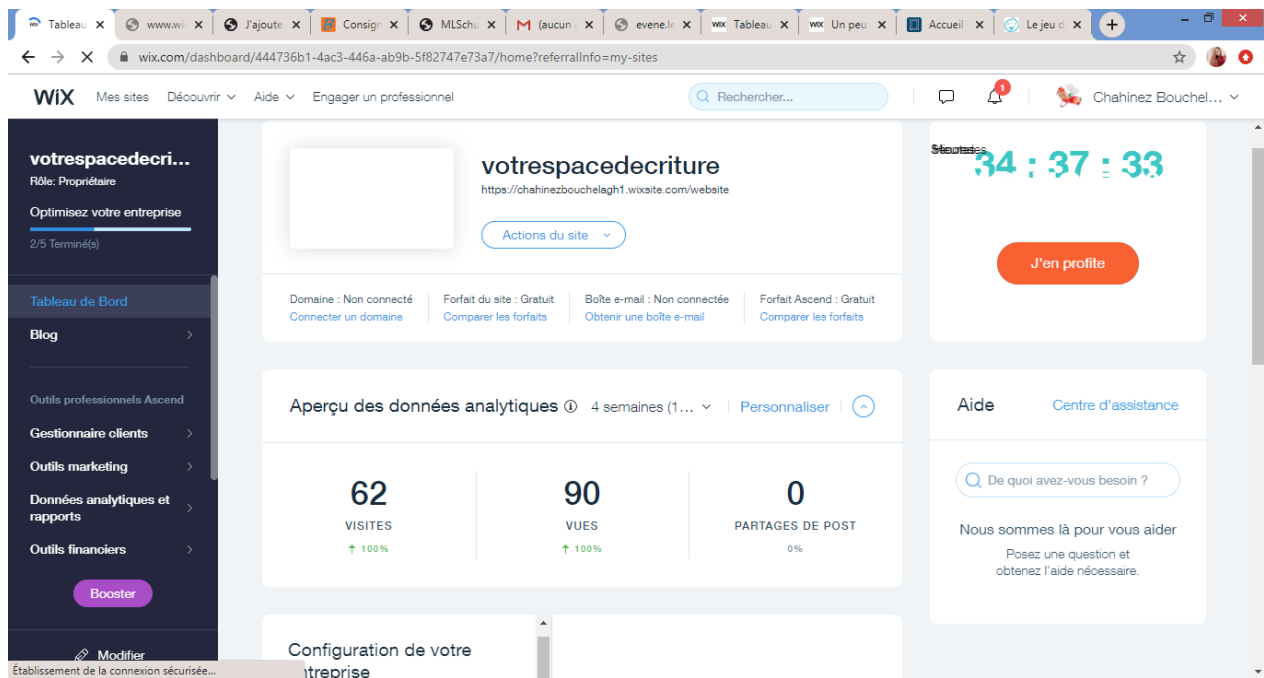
Tableau | www.wix | J'ajoute | Consign | MLSchu | (aucun | evene.f | Tableau | Un peu | Accueil | Le jeu d

wix.com/dashboard/444736b1-4ac3-446a-ab9b-5f82747e73a7/home?referralInfo=my-sites

WiX Mes sites Découvrir Aide Engager un professionnel

Rechercher...

1

Chahinez Bouchel...

votrespacedecri...
Rôle: Propriétaire

Optimisez votre entreprise

2/5 Terminé(s)

Tableau de Bord

Blog

Outils professionnels Ascend

Gestionnaire clients

Outils marketing

Données analytiques et rapports

Outils financiers

Booster

Modifier

votrespacedecriture

https://chahinezbouchelagh1.wixsite.com/website

Actions du site

Domaine : Non connecté
Connecter un domaine

Forfait du site : Gratuit
Comparer les forfaits

Boîte e-mail : Non connectée
Obtenir une boîte e-mail

Forfait Ascend : Gratuit
Comparer les forfaits

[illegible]

34 : 37 : 33

J'en profite

Aperçu des données analytiques 4 semaines (1... Personnaliser

62
VISITES
↑ 100%

90
VUES
↑ 100%

0
PARTAGES DE POST
0%

Aide Centre d'assistance

De quoi avez-vous besoin ?

Nous sommes là pour vous aider

Posez une question et obtenez l'aide nécessaire.

Configuration de votre entreprise

Établissement de la connexion sécurisée...